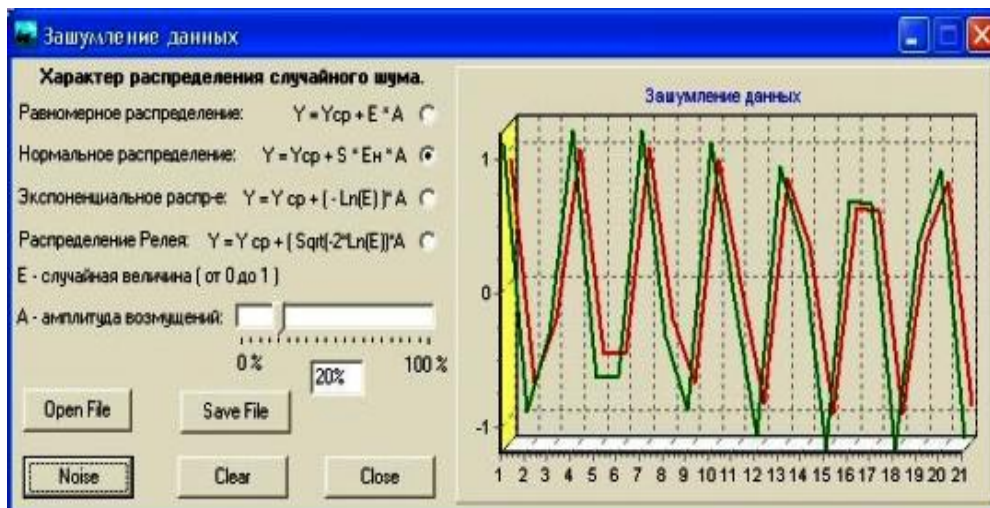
Зашумление данных

Характер распределения случайного шума.

Равномерное распределение: Y = Ycp + E * A

Нормальное распределение: Y = Ycp + S * Eн * A

Экспоненциальное распр-е: Y = Y cp + ( - Ln(E) )* A

Распределение Релея: Y = Y cp + ( Sqrt(-2*Ln(E)))*A

E - случайная величина ( от 0 до 1 )

A - амплитуда возмущений:

0 % 20% 100 %

Open File Save File

Noise Clear Close

Зашумление данных

1
0
-1

1 2 3 4 5 6 7 8 9 10 11 12 13 14 15 16 17 18 19 20 21